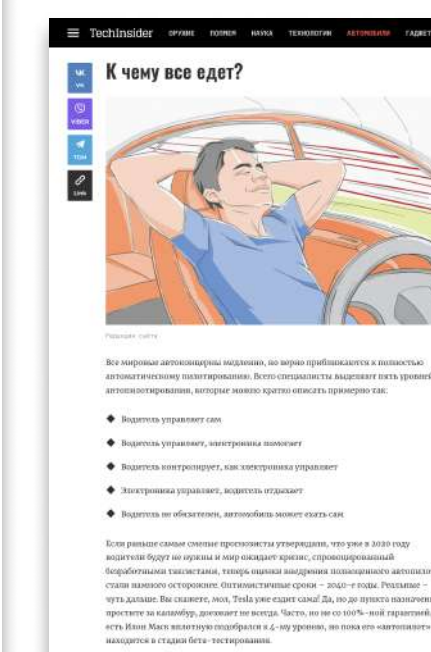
TechInsider ОРУЖИЕ ПОЛИГОН НАУКА ТЕХНОЛОГИИ АВТОМОБИЛИ ГАДЖЕТ

VK
VIBER
TELE
LINK

К чему все едет?

Редакция сайта

Все мировые автоконцерны медленно, но верно приближаются к полностью автоматическому пилотированию. Всего специалисты выделяют пять уровней автопилотирования, которые можно кратко описать примерно так:

Водитель управляет сам

Водитель управляет, электроника помогает

Водитель контролирует, как электроника управляет

Электроника управляет, водитель отдыхает

Водитель не обязателен, автомобиль может ехать сам

Если раньше самые смелые прогнозисты утверждали, что уже в 2020 году водители будут не нужны и мир ожидает кризис, спровоцированный безработными таксистами, теперь оценки внедрения полноценного автопило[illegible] стали намного осторожнее. Оптимистичные сроки — 2040-е годы. Реальные — чуть дальше. Вы скажете, мол, Tesla уже ездит сама! Да, но до пункта назначен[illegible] простите за каламбур, доезжает не всегда. Часто, но не со 100%-ной гарантией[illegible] есть Илон Маск вплотную подобрался к 4-му уровню, но пока его «автопилот» находится в стадии бета-тестирования.